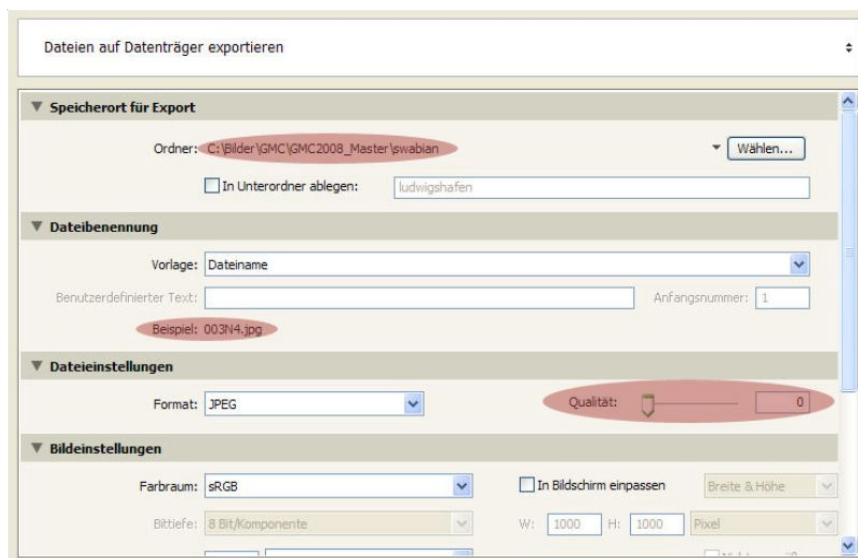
Dateien auf Datenträger exportieren

Speicherort für Export

Ordner: C:\Bilder\GMC\GMC2008_Master\swabian

Wählen...

In Unterordner ablegen: ludwigshafen

Dateibenennung

Vorlage: Dateiname

Benutzerdefinierter Text:

Anfangsnummer: 1

Beispiel: 003N4.jpg

Dateieinstellungen

Format: JPEG

Qualität: 0

Bildeinstellungen

Farbraum: sRGB

In Bildschirm einpassen

Breite & Höhe

Bittiefe: 8 Bit/Komponente

W: 1000 H: 1000 Pixel